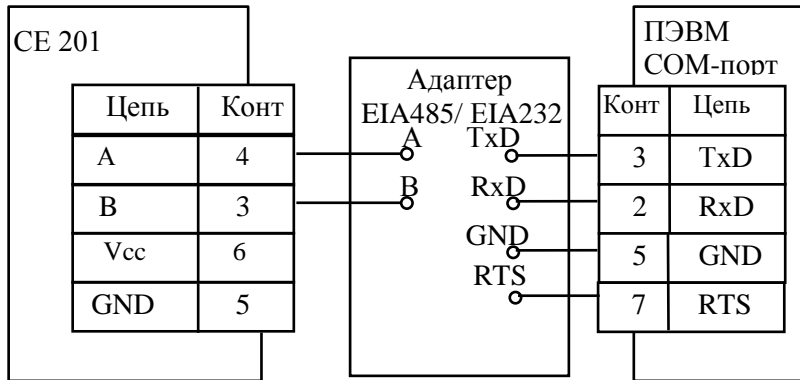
CE 201

| Цепь | Конт |
|---|---|
| A | 4 |
| B | 3 |
| Vcc | 6 |
| GND | 5 |

Адаптер
EIA485/ EIA232
A
B
TxD
RxD
GND
RTS

ПЭВМ
COM-порт

| Конт | Цепь |
|---|---|
| 3 | TxD |
| 2 | RxD |
| 5 | GND |
| 7 | RTS |